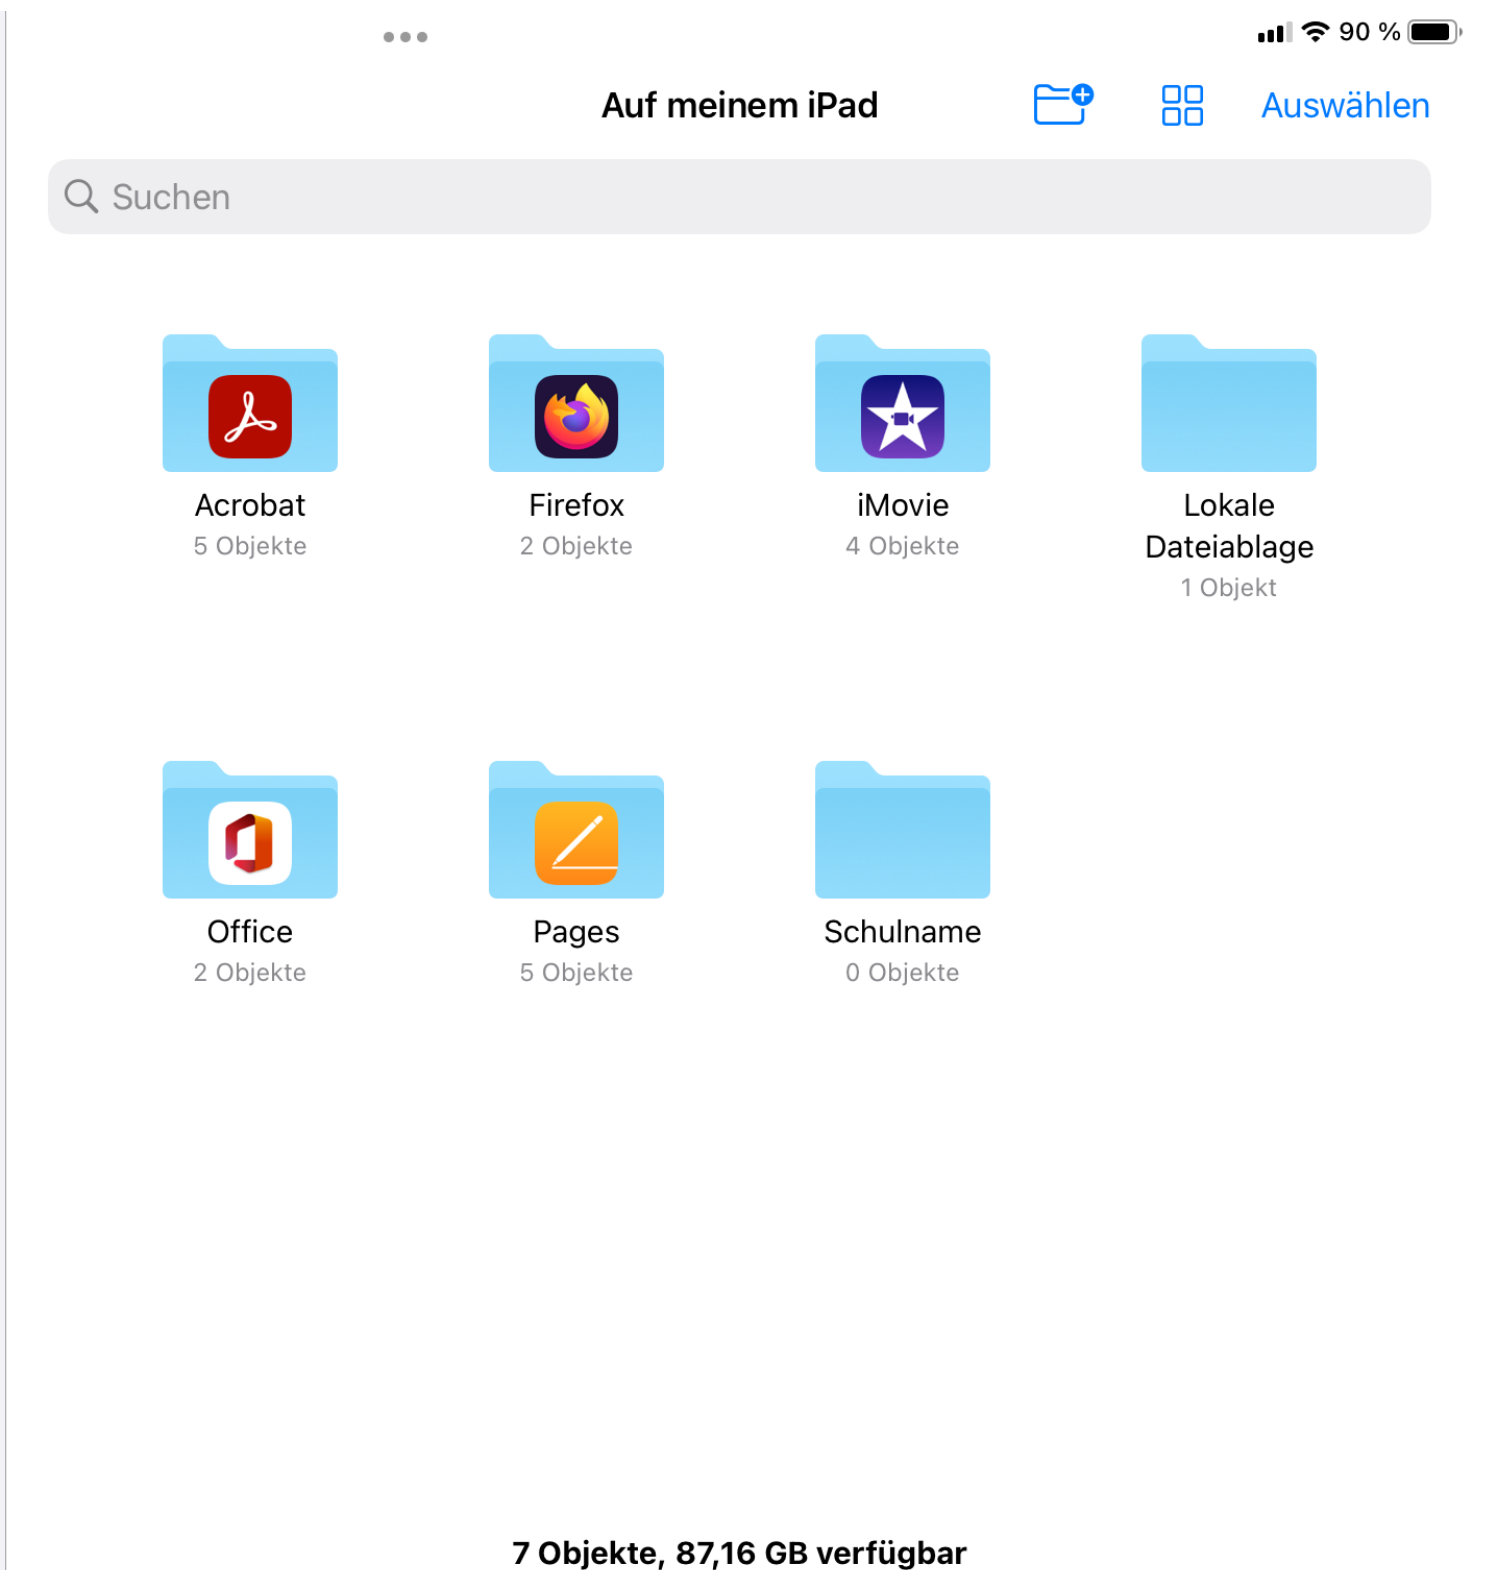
90 %

Auf meinem iPad

Auswählen

Suchen

Acrobat
5 Objekte

Firefox
2 Objekte

iMovie
4 Objekte

Lokale Dateiablage
1 Objekt

Office
2 Objekte

Pages
5 Objekte

Schulname
0 Objekte

7 Objekte, 87,16 GB verfügbar